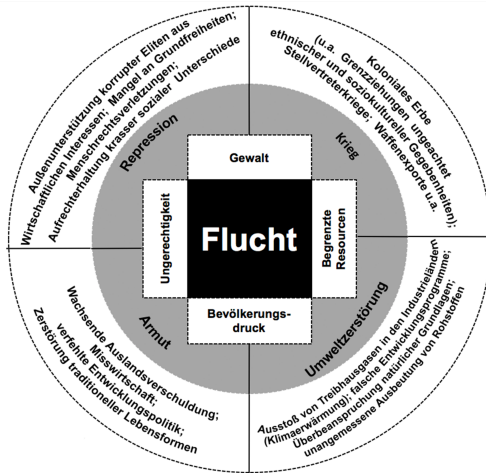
Außenunterstützung korrupter Eliten aus wirtschaftlichen Interessen; Mangel an Grundfreiheiten; Menschenrechtsverletzungen; Aufrechterhaltung krasser sozialer Unterschiede

Koloniales Erbe (u.a. Grenzziehungen ungeachtet ethnischer und soziokultureller Gegebenheiten); Stellvertreterkriege; Waffenexporte u.a.

Repression

Krieg

Gewalt

Ungerechtigkeit

Flucht

Begrenzte Resourcen

Bevölkerungsdruck

Armut

Umweltzerstörung

Wachsende Auslandsverschuldung; Misswirtschaft; verfehlte Entwicklungspolitik; Zerstörung traditioneller Lebensformen

Ausstoß von Treibhausgasen in den Industrieländern (Klimaerwärmung); falsche Entwicklungsprogramme; Überbeanspruchung natürlicher Grundlagen; unangemessene Ausbeutung von Rohstoffen